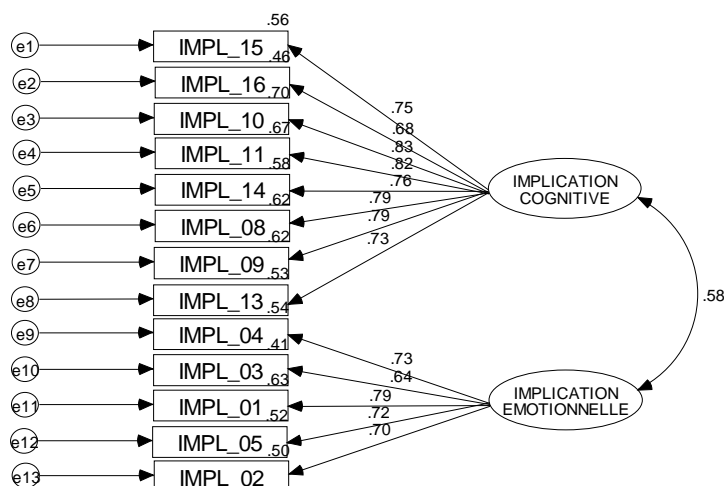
e1
e2
e3
e4
e5
e6
e7
e8
e9
e10
e11
e12
e13

.56
IMPL_15
.46
IMPL_16
.70
IMPL_10
.67
IMPL_11
.58
IMPL_14
.62
IMPL_08
.62
IMPL_09
.53
IMPL_13
.54
IMPL_04
.41
IMPL_03
.63
IMPL_01
.52
IMPL_05
.50
IMPL_02

.75
.68
.83
.82
.76
.79
.79
.73

IMPLICATION COGNITIVE

.58

.73
.64
.79
.72
.70

IMPLICATION EMOTIONNELLE